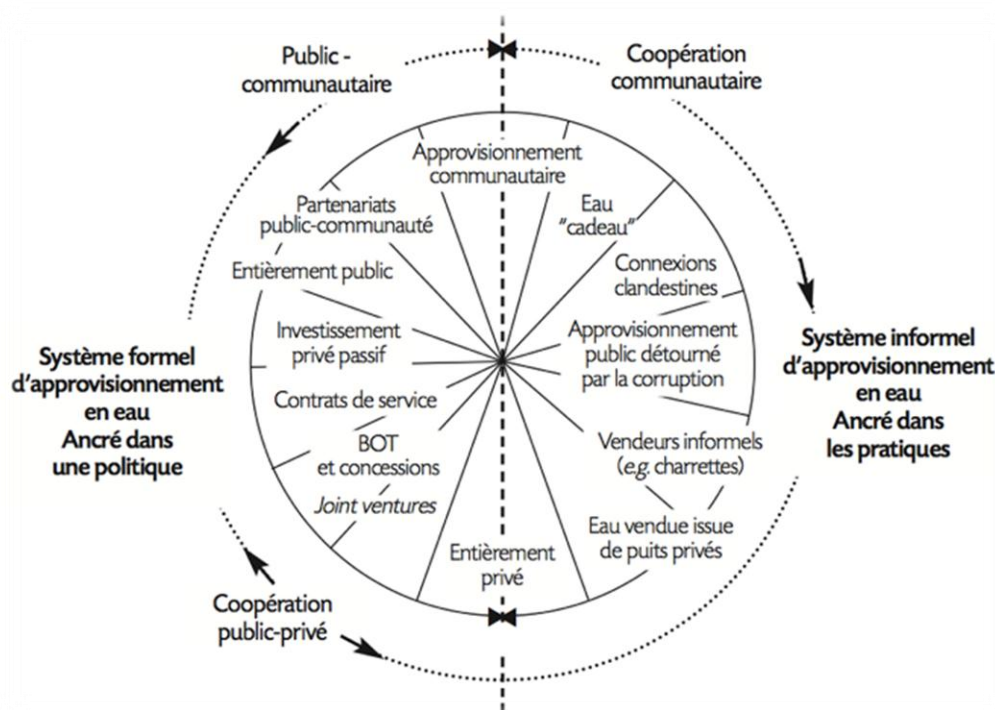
Public - communautaire

Coopération communautaire

Approvisionnement communautaire

Partenariats public-communauté

Eau "cadeau"

Entièrement public

Connexions clandestines

Investissement privé passif

Approvisionnement public détourné par la corruption

Système formel d'approvisionnement en eau Ancré dans une politique

Système informel d'approvisionnement en eau Ancré dans les pratiques

Contrats de service

BOT et concessions

Vendeurs informels (e.g. charrettes)

Joint ventures

Eau vendue issue de puits privés

Entièrement privé

Coopération public-privé